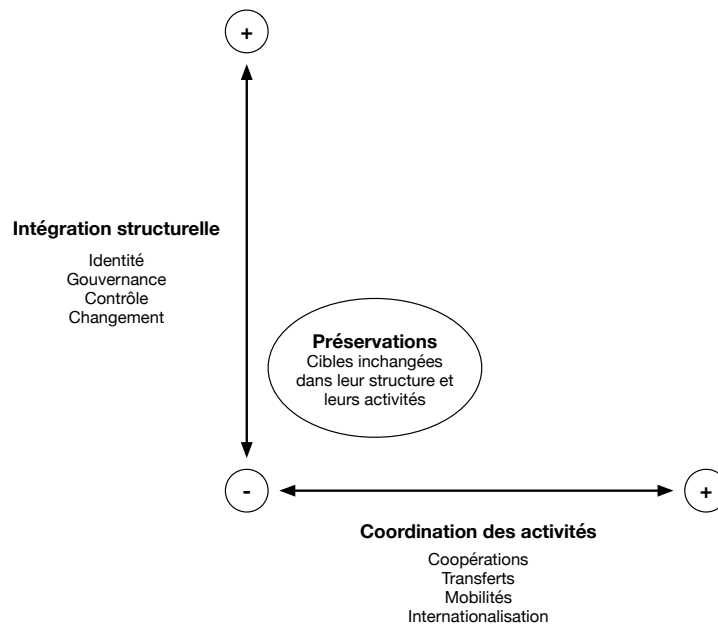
+

Intégration structurelle

Identité
Gouvernance
Contrôle
Changement

Préservations
Cibles inchangées dans leur structure et leurs activités

-

+

Coordination des activités

Coopérations
Transferts
Mobilités
Internationalisation